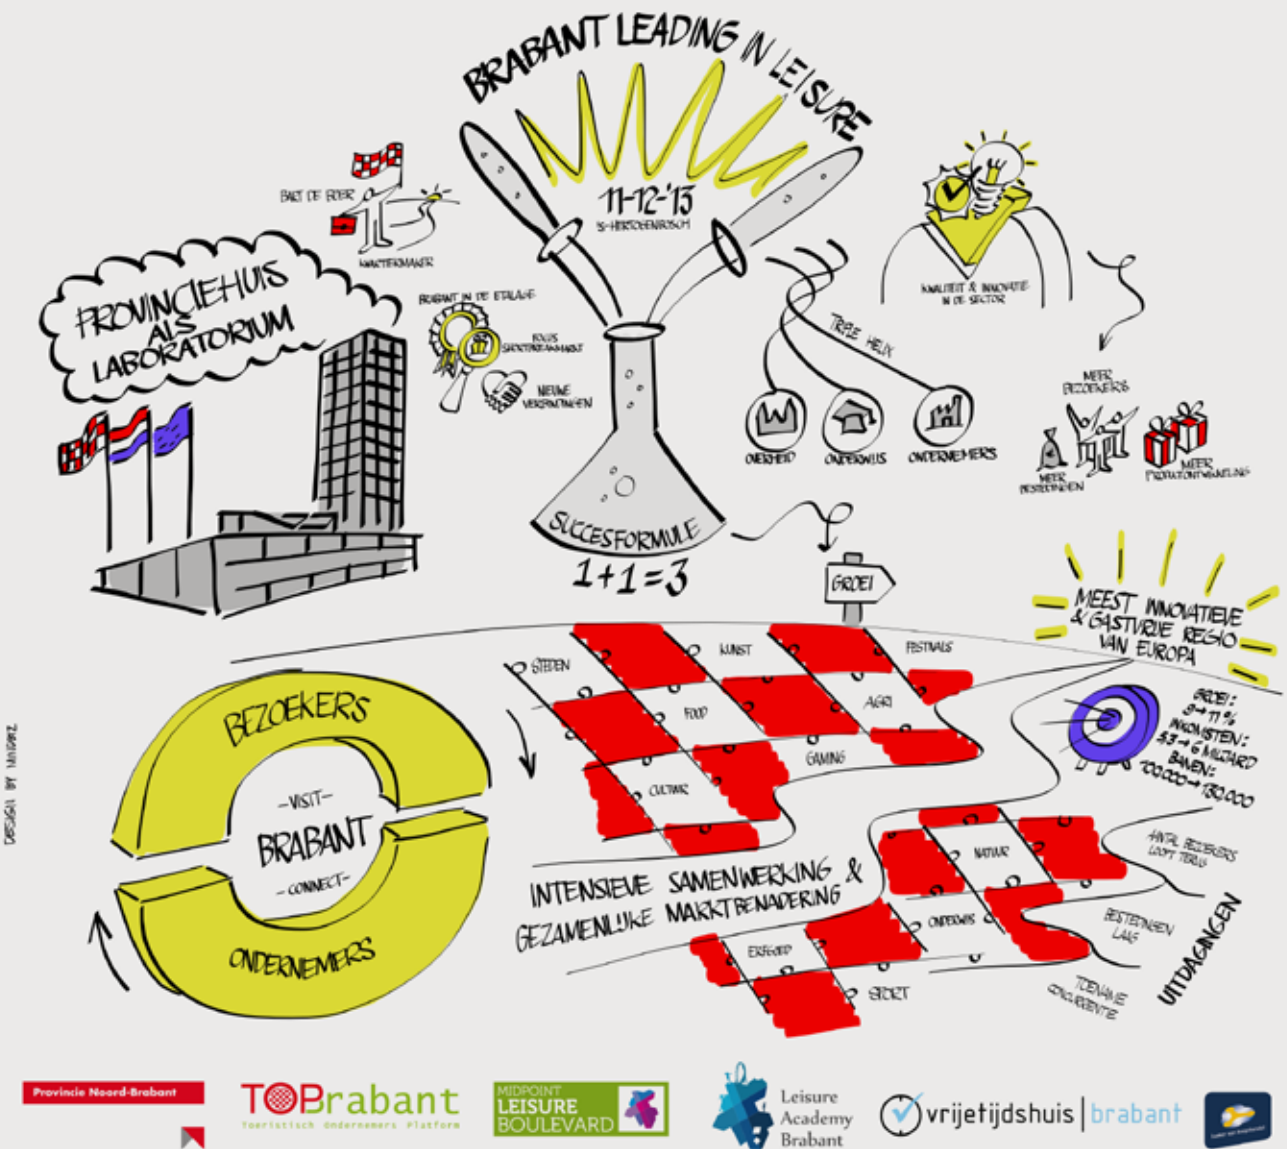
BRABANT LEADING IN LEISURE

11-12-'13
'S-HERTOGENBOSCH

BART DE BOER
KWARTIERMAKER

PROVINCIEHUIS ALS LABORATORIUM

BRABANT IN DE ETALAGE
ROLES SHOCKTREATMENT
NIEUWE VERBINDINGEN

KWALITEIT & INNOVATIE IN DE SECTOR

TRIPLE HELIX
OVERHEID
ONDERWIJS
ONDERNEMERS

MEER BEZOEKERS
MEER BESTEDINGEN
MEER PRODUCTONTWIKKELING

SUCCESFORMULE
1+1=3

GROEI

MEEST INNOVATIEVE & GASTVRIJE REGIO VAN EUROPA

GROEI: 8→11%
INKOMSTEN: 4,3→6 MILJARD
BANEN: 100.000→130.000

STEDEN
KUNST
FESTIVALS
FOOD
AGRI
GAMING
CULTUUR
NATUUR
ONDERWIJS
ERFGOED
SPORT

AANTAL BEZOEKERS LOOPT TERUG
BESTEDINGEN LAAG
TOENAME CONCURRENTIE
UITDAGINGEN

BEZOEKERS
-VISIT-
BRABANT
-CONNECT-
ONDERNEMERS

INTENSIEVE SAMENWERKING & GEZAMENLIJKE MARKTBENADERING

DESIGN BY MINGRZ

Provincie Noord-Brabant
TOBrabant
Toeristisch Ondernemers Platform
MIDPOINT LEISURE BOULEVARD
Leisure Academy Brabant
vrijetijdshuis | brabant